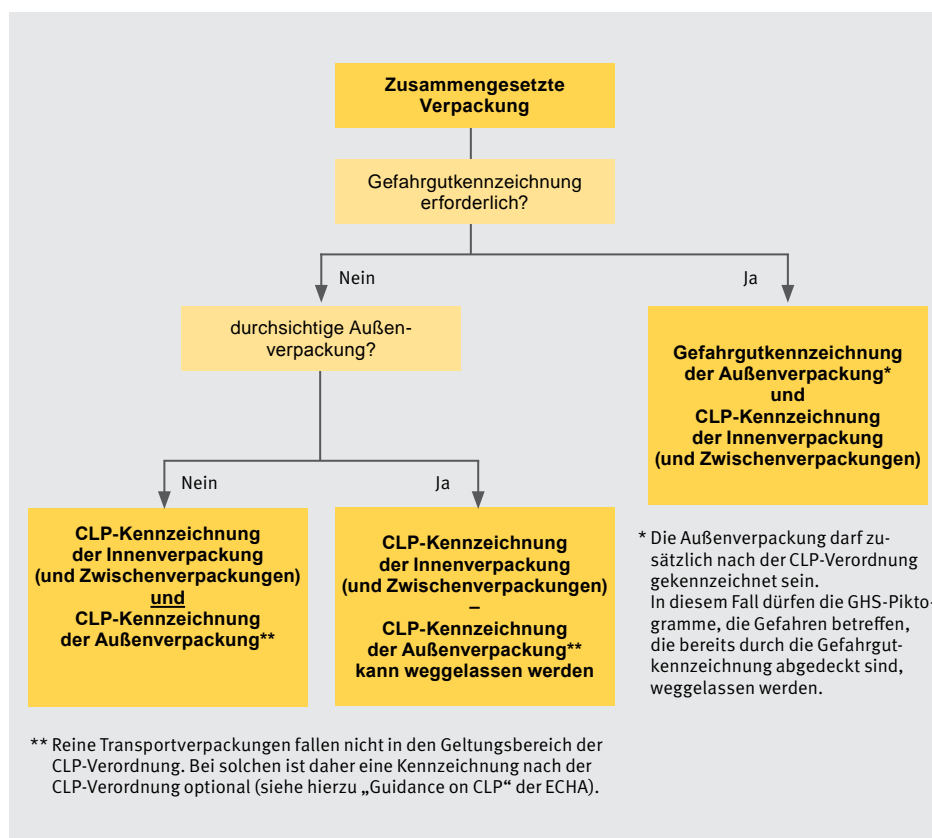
Zusammengesetzte Verpackung

Gefahrgutkennzeichnung erforderlich?

Nein

Ja

durchsichtige Außenverpackung?

Gefahrgutkennzeichnung der Außenverpackung* und CLP-Kennzeichnung der Innenverpackung (und Zwischenverpackungen)

Nein

Ja

CLP-Kennzeichnung der Innenverpackung (und Zwischenverpackungen) und CLP-Kennzeichnung der Außenverpackung**

CLP-Kennzeichnung der Innenverpackung (und Zwischenverpackungen) – CLP-Kennzeichnung der Außenverpackung** kann weggelassen werden

* Die Außenverpackung darf zusätzlich nach der CLP-Verordnung gekennzeichnet sein. In diesem Fall dürfen die GHS-Piktogramme, die Gefahren betreffen, die bereits durch die Gefahrgutkennzeichnung abgedeckt sind, weggelassen werden.

** Reine Transportverpackungen fallen nicht in den Geltungsbereich der CLP-Verordnung. Bei solchen ist daher eine Kennzeichnung nach der CLP-Verordnung optional (siehe hierzu „Guidance on CLP“ der ECHA).